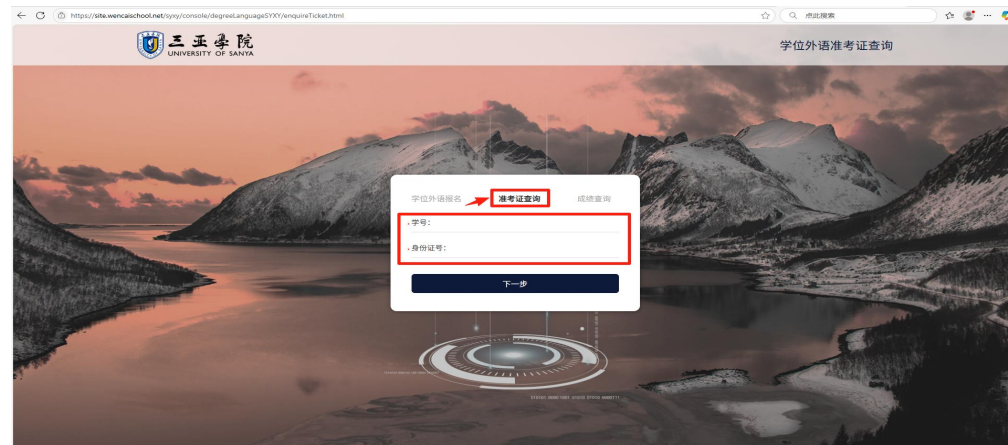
https://site.wencaischool.net/syxy/console/degreeLanguageSYXY/enquireTicket.html

点此搜索

三亚学院
UNIVERSITY OF SANYA

学位外语准考证查询

学位外语报名　准考证查询　成绩查询

*学号：

*身份证号：

下一步